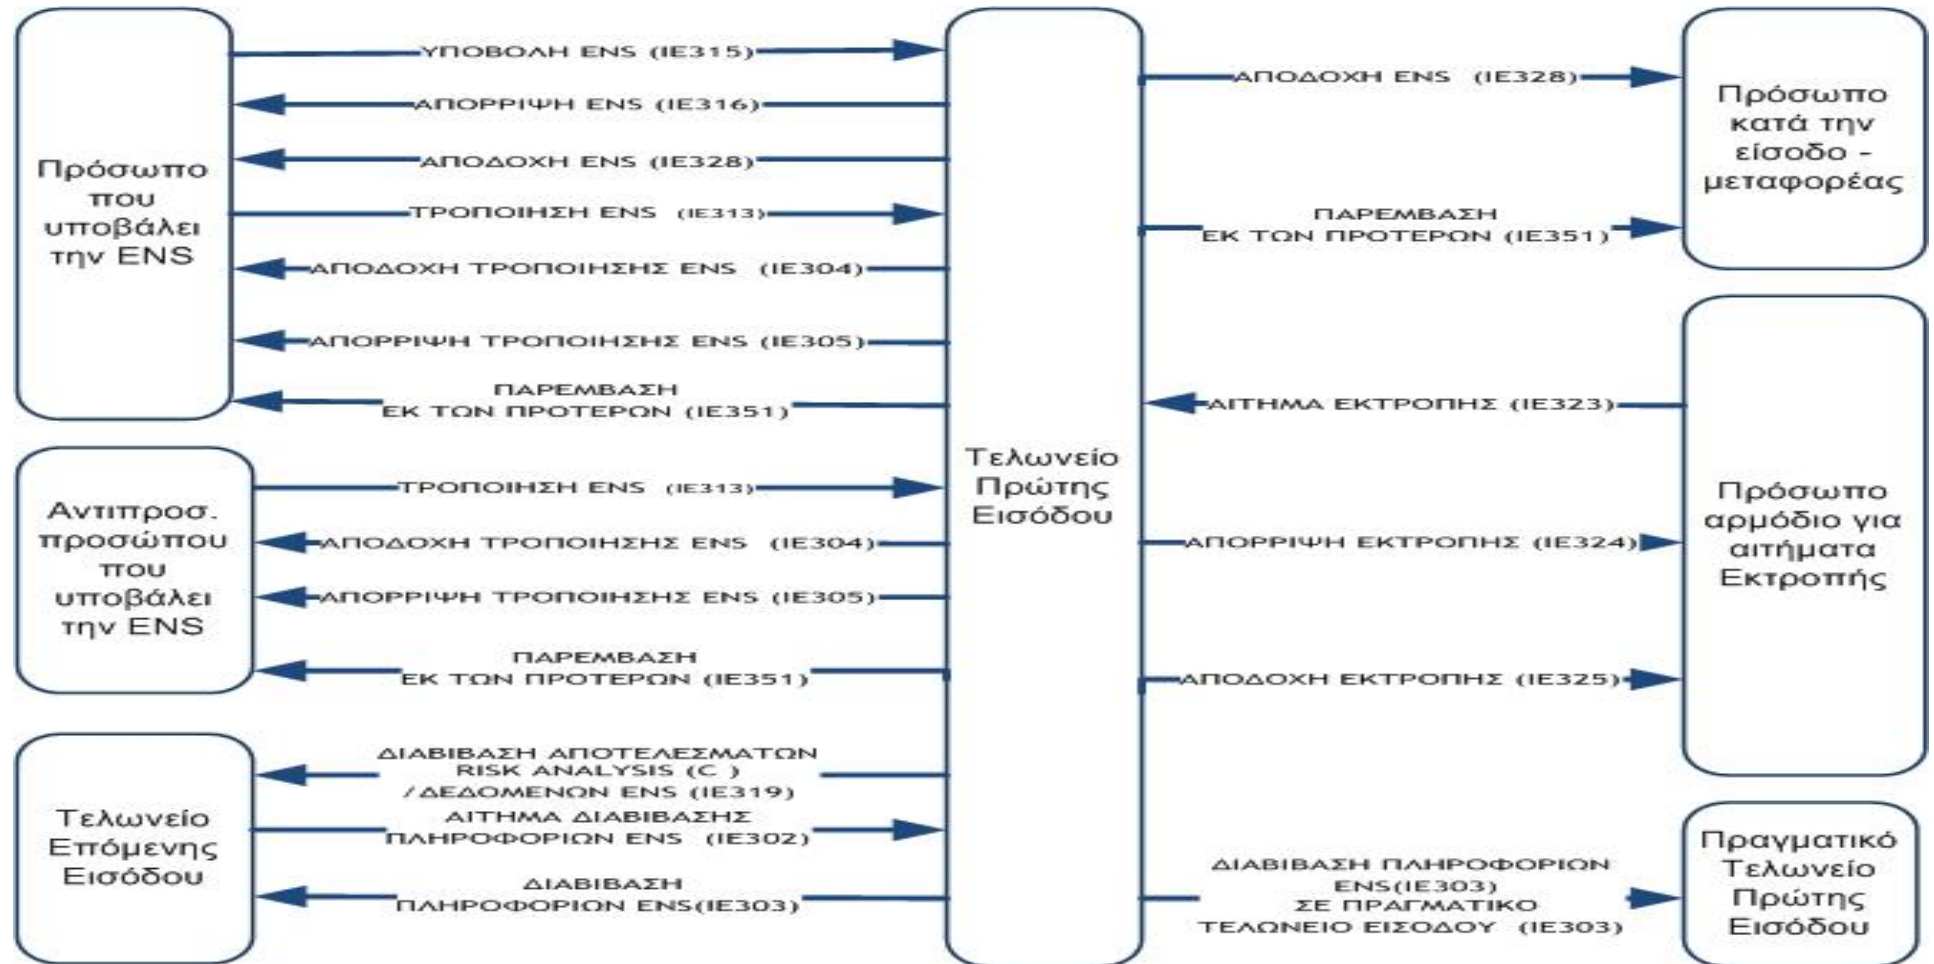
Πρόσωπο που υποβάλει την ENS

ΥΠΟΒΟΛΗ ENS (IE315)

ΑΠΟΡΡΙΨΗ ENS (IE316)

ΑΠΟΔΟΧΗ ENS (IE328)

ΤΡΟΠΟΙΗΣΗ ENS (IE313)

ΑΠΟΔΟΧΗ ΤΡΟΠΟΙΗΣΗΣ ENS (IE304)

ΑΠΟΡΡΙΨΗ ΤΡΟΠΟΙΗΣΗΣ ENS (IE305)

ΠΑΡΕΜΒΑΣΗ ΕΚ ΤΩΝ ΠΡΟΤΕΡΩΝ (IE351)

Αντιπροσ. προσώπου που υποβάλει την ENS

ΤΡΟΠΟΙΗΣΗ ENS (IE313)

ΑΠΟΔΟΧΗ ΤΡΟΠΟΙΗΣΗΣ ENS (IE304)

ΑΠΟΡΡΙΨΗ ΤΡΟΠΟΙΗΣΗΣ ENS (IE305)

ΠΑΡΕΜΒΑΣΗ ΕΚ ΤΩΝ ΠΡΟΤΕΡΩΝ (IE351)

Τελωνείο Επόμενης Εισόδου

ΔΙΑΒΙΒΑΣΗ ΑΠΟΤΕΛΕΣΜΑΤΩΝ RISK ANALYSIS (C ) / ΔΕΔΟΜΕΝΩΝ ENS (IE319)

ΑΙΤΗΜΑ ΔΙΑΒΙΒΑΣΗΣ ΠΛΗΡΟΦΟΡΙΩΝ ENS (IE302)

ΔΙΑΒΙΒΑΣΗ ΠΛΗΡΟΦΟΡΙΩΝ ENS(IE303)

Τελωνείο Πρώτης Εισόδου

ΑΠΟΔΟΧΗ ENS (IE328)

ΠΑΡΕΜΒΑΣΗ ΕΚ ΤΩΝ ΠΡΟΤΕΡΩΝ (IE351)

Πρόσωπο κατά την είσοδο - μεταφορέας

ΑΙΤΗΜΑ ΕΚΤΡΟΠΗΣ (IE323)

ΑΠΟΡΡΙΨΗ ΕΚΤΡΟΠΗΣ (IE324)

ΑΠΟΔΟΧΗ ΕΚΤΡΟΠΗΣ (IE325)

Πρόσωπο αρμόδιο για αιτήματα Εκτροπής

ΔΙΑΒΙΒΑΣΗ ΠΛΗΡΟΦΟΡΙΩΝ ENS(IE303) ΣΕ ΠΡΑΓΜΑΤΙΚΟ ΤΕΛΩΝΕΙΟ ΕΙΣΟΔΟΥ (IE303)

Πραγματικό Τελωνείο Πρώτης Εισόδου